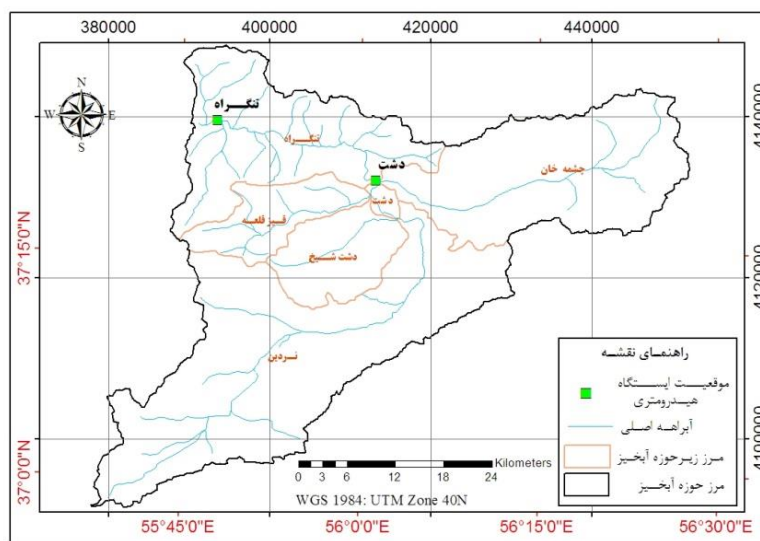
380000
400000
420000
440000

N
W
E
S

4140000
4120000
4100000

37°15'0"N
37°0'0"N

تنگراه
تنگراه
دشت
دشت
چشمه خان
قیرقلعه
دشت شیخ
نردین

راهنمای نقشه
موقعیت ایستگاه هیدرومتری
آبراهه اصلی
مرز زیرحوزه آبخیز
مرز حوزه آبخیز

0 3 6 12 18 24
Kilometers
WGS 1984: UTM Zone 40N

55°45'0"E
56°0'0"E
56°15'0"E
56°30'0"E